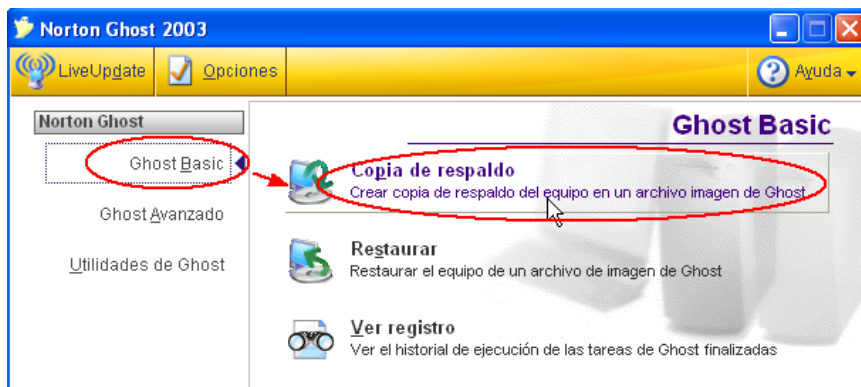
Norton Ghost 2003

LiveUpdate
Opciones
Ayuda

Norton Ghost
Ghost Basic
Ghost Avanzado
Utilidades de Ghost

Ghost Basic

Copia de respaldo
Crear copia de respaldo del equipo en un archivo imagen de Ghost

Restaurar
Restaurar el equipo de un archivo de imagen de Ghost

Ver registro
Ver el historial de ejecución de las tareas de Ghost finalizadas